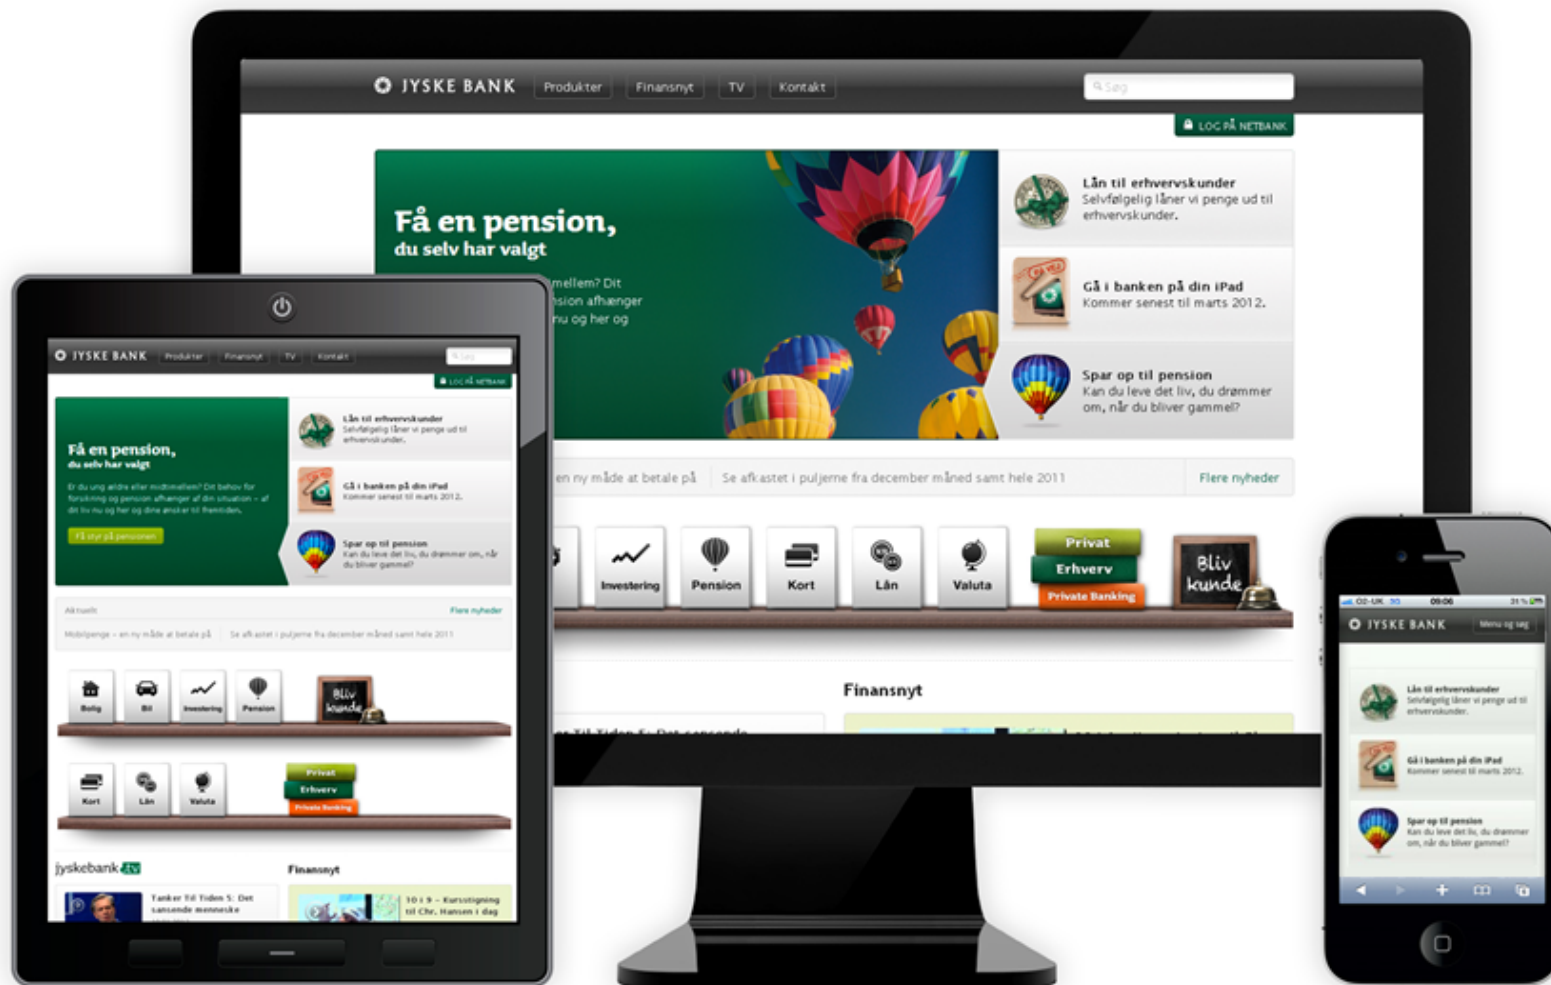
JYSKE BANK Produkter Finansnyt TV Kontakt

Søg

LOG PÅ NETBANK

Få en pension, du selv har valgt

mellem? Dit
nsion afhænger
nu og her og

Lån til erhvervskunder
Selvfølgelig låner vi penge ud til erhvervskunder.

Gå i banken på din iPad
Kommer senest til marts 2012.

Spar op til pension
Kan du leve det liv, du drømmer om, når du bliver gammel?

en ny måde at betale på Se afkastet i puljerne fra december måned samt hele 2011 Flere nyheder

Investering Pension Kort Lån Valuta

Privat
Erhverv
Private Banking

Bliv kunde

Finansnyt

JYSKE BANK Produkter Finansnyt TV Kontakt

LOG PÅ NETBANK

Få en pension, du selv har valgt

Er du ung, ældre eller midtimellem? Dit behov for forsikring og pension afhænger af din situation – af dit liv nu og her og dine ønsker til fremtiden.

Få styr på pensionen

Lån til erhvervskunder
Selvfølgelig låner vi penge ud til erhvervskunder.

Gå i banken på din iPad
Kommer senest til marts 2012.

Spar op til pension
Kan du leve det liv, du drømmer om, når du bliver gammel?

Aktuelt Flere nyheder

Mobilpenge – en ny måde at betale på Se afkastet i puljerne fra december måned samt hele 2011

Bolig Bil Investering Pension

Bliv kunde

Kort Lån Valuta

Privat
Erhverv
Private Banking

jyskebank tv

Finansnyt

Tanker Til Tiden 5: Det sansende menneske

10 i 9 – Kursstigning til Chr. Hansen i dag

O2-UK 3G 09:06 31 %

JYSKE BANK Menu og søg

Lån til erhvervskunder
Selvfølgelig låner vi penge ud til erhvervskunder.

Gå i banken på din iPad
Kommer senest til marts 2012.

Spar op til pension
Kan du leve det liv, du drømmer om, når du bliver gammel?